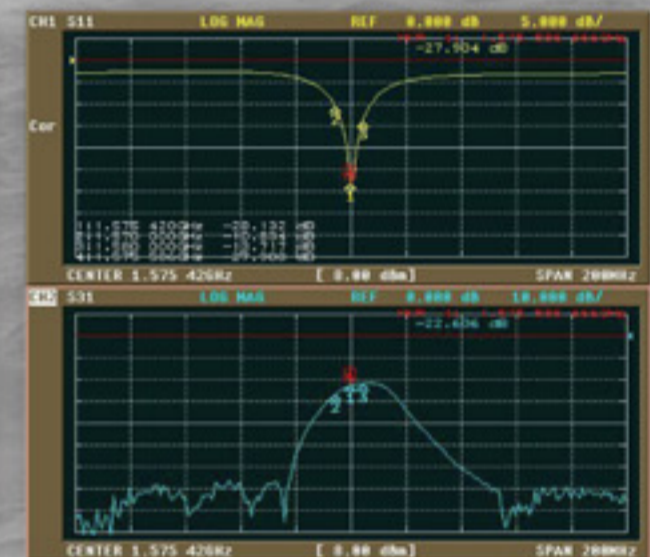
CH1 S11 LOG MAG REF 0.000 dB 5.000 dB/

-27.904 dB

Cor

1: 1.575 420GHz -28.132 dB
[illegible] -19.854 dB
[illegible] -19.917 dB
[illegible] -27.904 dB

CENTER 1.575 42GHz [ 0.00 dBm] SPAN 200MHz

CH2 S31 LOG MAG REF 0.000 dB 10.000 dB/

-22.606 dB

CENTER 1.575 42GHz [ 0.00 dBm] SPAN 200MHz